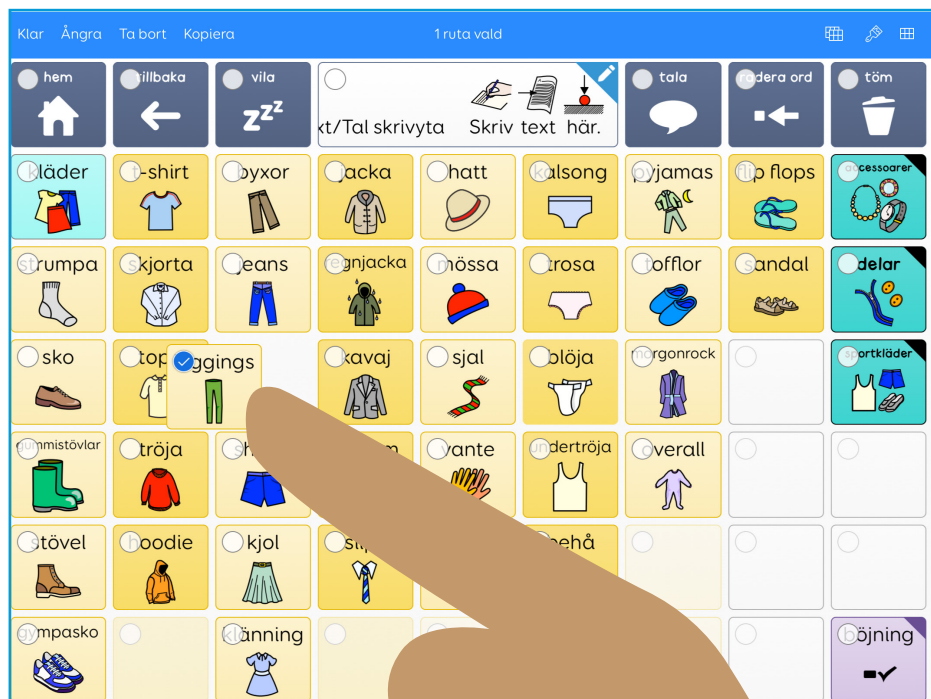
Klar Ångra Ta bort Kopiera

1 ruta vald

hem
tillbaka
vila
xt/Tal skrivyta Skriv text här.
tala
radera ord
töm

kläder
t-shirt
byxor
jacka
hatt
kalsong
pyjamas
flip flops
accessoarer

strumpa
skjorta
jeans
regnjacka
mössa
trosa
tofflor
sandal
delar

sko
top
ggings
kavaj
sjal
blöja
morgonrock
sportkläder

gummistövlar
tröja
sh
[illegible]m
vante
undertröja
overall

stövel
hoodie
kjol
sl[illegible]
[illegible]ehå

gympasko
klänning
böjning